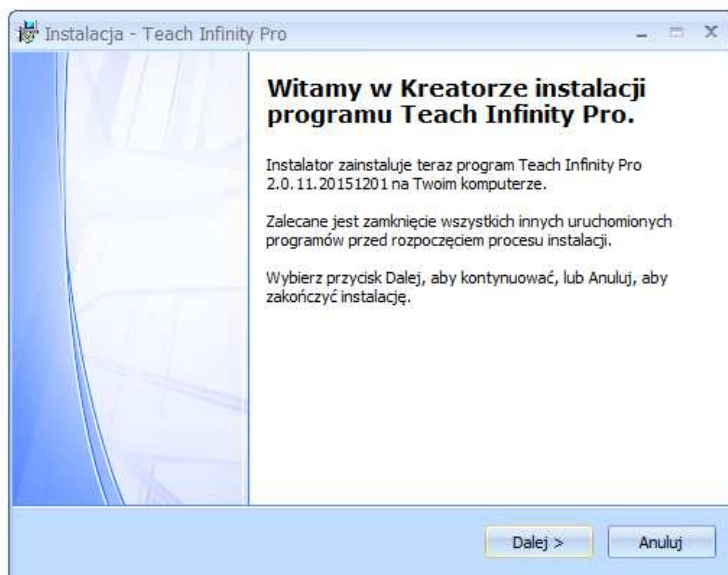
Instalacja - Teach Infinity Pro

Witamy w Kreatorze instalacji programu Teach Infinity Pro.

Instalator zainstaluje teraz program Teach Infinity Pro 2.0.11.20151201 na Twoim komputerze.

Zalecane jest zamknięcie wszystkich innych uruchomionych programów przed rozpoczęciem procesu instalacji.

Wybierz przycisk Dalej, aby kontynuować, lub Anuluj, aby zakończyć instalację.

Dalej >
Anuluj